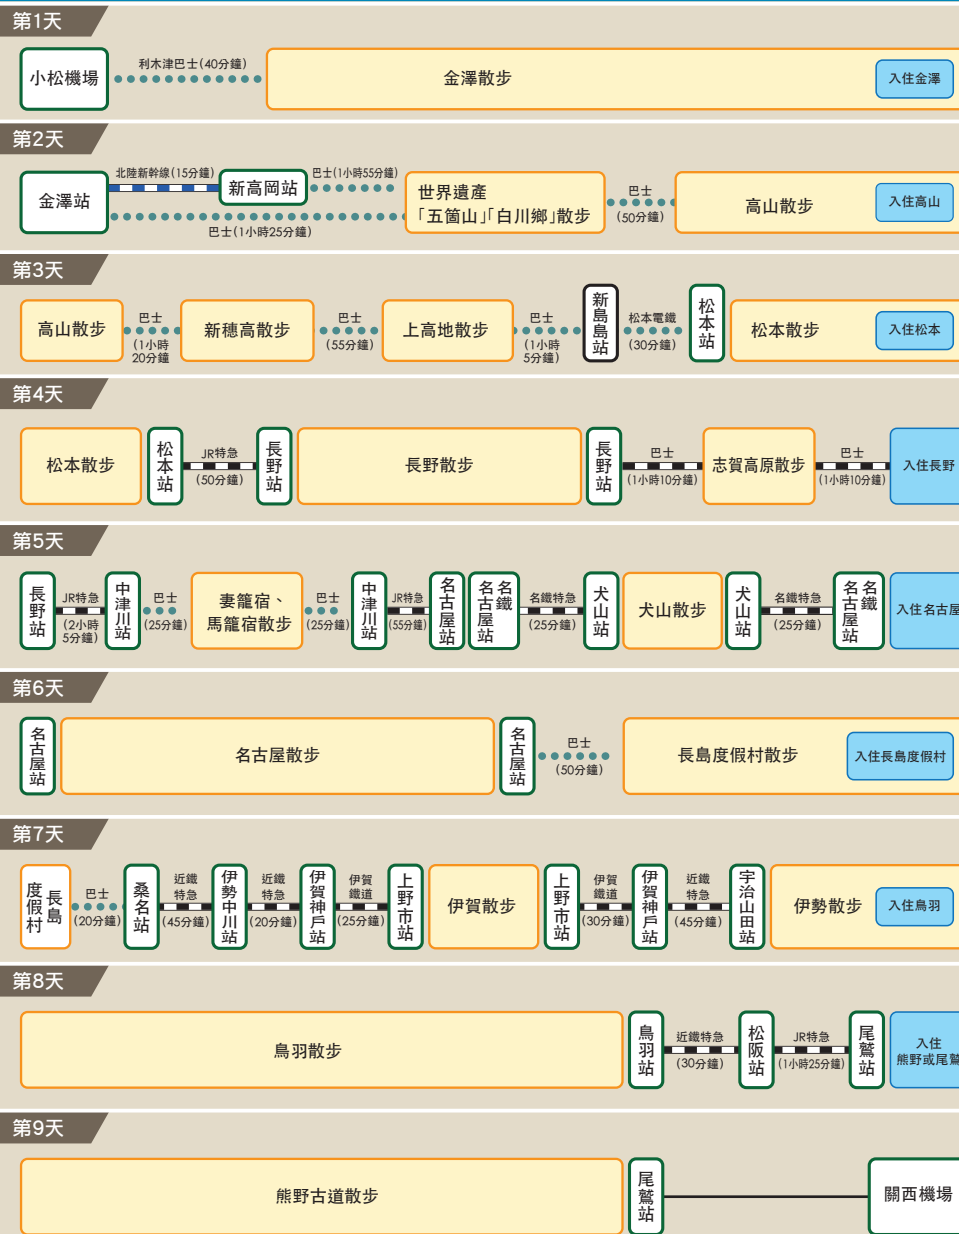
第1天

小松機場 利木津巴士(40分鐘) 金澤散步 入住金澤

第2天

金澤站 北陸新幹線(15分鐘) 新高岡站 巴士(1小時55分鐘) 巴士(1小時25分鐘) 世界遺產「五箇山」「白川鄉」散步 巴士(50分鐘) 高山散步 入住高山

第3天

高山散步 巴士(1小時20分鐘) 新穗高散步 巴士(55分鐘) 上高地散步 巴士(1小時5分鐘) 新島島站 松本電鐵(30分鐘) 松本站 松本散步 入住松本

第4天

松本散步 松本站 JR特急(50分鐘) 長野站 長野散步 長野站 巴士(1小時10分鐘) 志賀高原散步 巴士(1小時10分鐘) 入住長野

第5天

長野站 JR特急(2小時5分鐘) 中津川站 巴士(25分鐘) 妻籠宿、馬籠宿散步 巴士(25分鐘) 中津川站 JR特急(55分鐘) 名古屋站 名古屋名鐵站 名鐵特急(25分鐘) 犬山站 犬山散步 犬山站 名鐵特急(25分鐘) 名古屋名鐵站 入住名古屋

第6天

名古屋站 名古屋散步 名古屋站 巴士(50分鐘) 長島度假村散步 入住長島度假村

第7天

長島度假村 巴士(20分鐘) 桑名站 近鐵特急(45分鐘) 伊勢中川站 近鐵特急(20分鐘) 伊賀神戶站 伊賀鐵道(25分鐘) 上野市站 伊賀散步 上野市站 伊賀鐵道(30分鐘) 伊賀神戶站 近鐵特急(45分鐘) 宇治山田站 伊勢散步 入住鳥羽

第8天

鳥羽散步 鳥羽站 近鐵特急(30分鐘) 松阪站 JR特急(1小時25分鐘) 尾鷲站 入住熊野或尾鷲

第9天

熊野古道散步 尾鷲站 關西機場